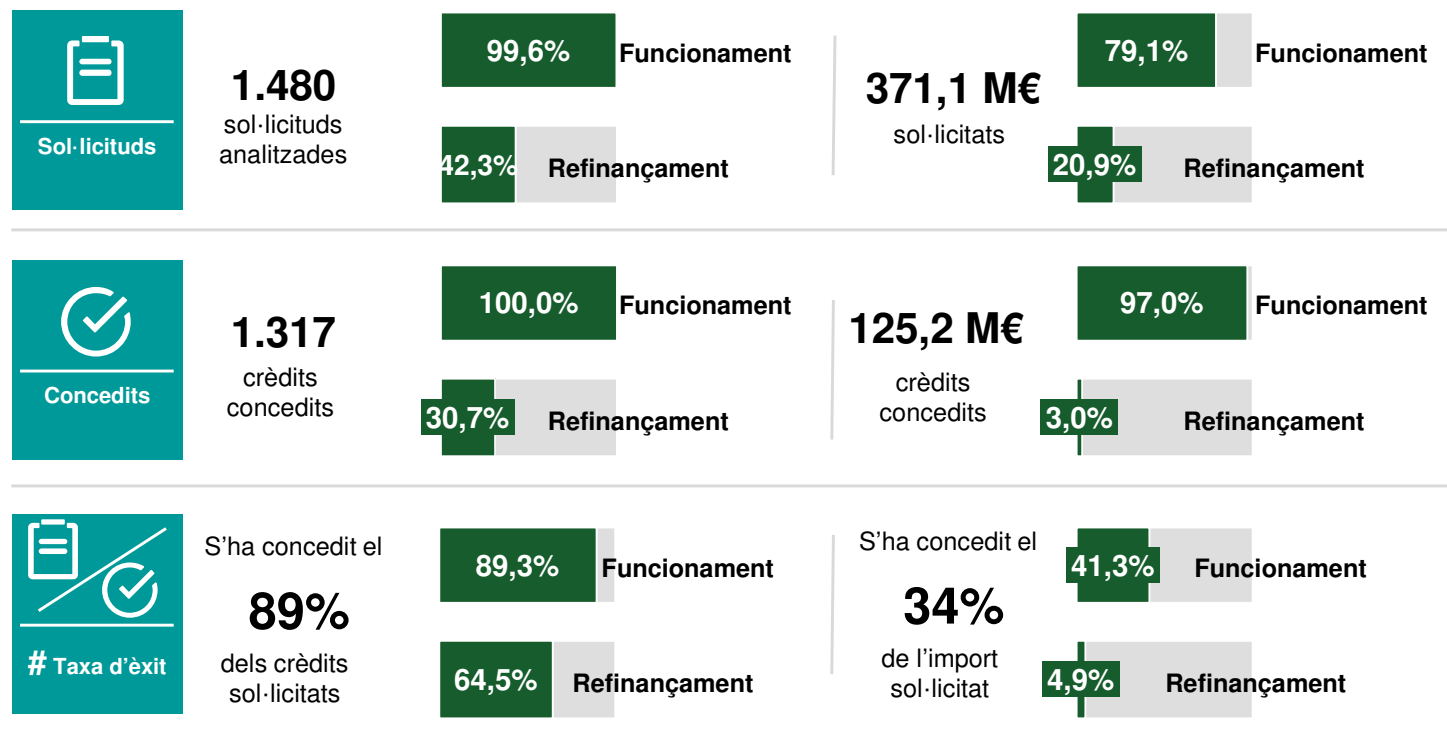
Sol·licituds

1.480
sol·licituds analitzades

99,6% Funcionament

42,3% Refinançament

371,1 M€
sol·licitats

79,1% Funcionament

20,9% Refinançament

Concedits

1.317
crèdits concedits

100,0% Funcionament

30,7% Refinançament

125,2 M€
crèdits concedits

97,0% Funcionament

3,0% Refinançament

# Taxa d'èxit

S'ha concedit el
89%
dels crèdits sol·licitats

89,3% Funcionament

64,5% Refinançament

S'ha concedit el
34%
de l'import sol·licitat

41,3% Funcionament

4,9% Refinançament